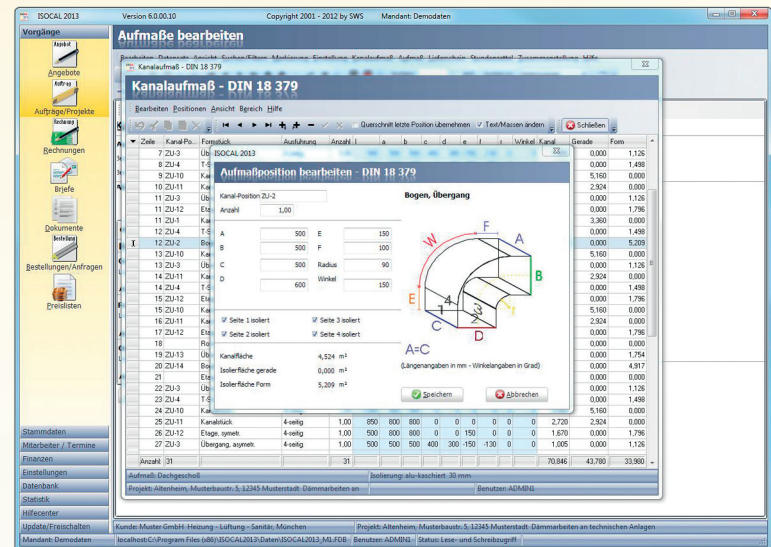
ISOCAL 2013 Version 6.0.00.10 Copyright 2001 - 2012 by SWS Mandant: Demodaten

Vorgänge

Angebote
Auftrage/Projekte
Rechnungen
Briefe
Dokumente
Bestellungen/Anfragen
Preislisten

Aufmaße bearbeiten

Kanalaufmaß - DIN 18 379

Kanalaufmaß - DIN 18 379

Bearbeiten Positionen Ansicht Bereich Hilfe

Querschnitt letzte Position übernehmen Text/Massen ändern Schließen

| Zeile | Kanal-Po... | Formstück | Ausführung | Anzahl | l | a | b | c | d | e | f | i | Winkel | Kanal | Gerade | Form |
|---|---|---|---|---|---|---|---|---|---|---|---|---|---|---|---|---|
| 7 | ZU-3 | Üb | | | | | | | | | | | | | 0,000 | 1,126 |
| 8 | ZU-4 | T-S | | | | | | | | | | | | | 0,000 | 1,498 |
| 9 | ZU-10 | Ka | | | | | | | | | | | | | 5,160 | 0,000 |
| 10 | ZU-11 | Ka | | | | | | | | | | | | | 2,924 | 0,000 |
| 11 | ZU-3 | Üb | | | | | | | | | | | | | 0,000 | 1,126 |
| 11 | ZU-12 | Eta | | | | | | | | | | | | | 0,000 | 1,796 |
| 11 | ZU-1 | Ka | | | | | | | | | | | | | 3,360 | 0,000 |
| 11 | ZU-4 | T-S | | | | | | | | | | | | | 0,000 | 1,498 |
| 12 | ZU-2 | Bo | | | | | | | | | | | | | 0,000 | 5,209 |
| 13 | ZU-10 | Ka | | | | | | | | | | | | | 5,160 | 0,000 |
| 13 | ZU-3 | Üb | | | | | | | | | | | | | 0,000 | 1,126 |
| 14 | ZU-11 | Ka | | | | | | | | | | | | | 2,924 | 0,000 |
| 14 | ZU-4 | T-S | | | | | | | | | | | | | 0,000 | 1,498 |
| 15 | ZU-12 | Eta | | | | | | | | | | | | | 0,000 | 1,796 |
| 15 | ZU-10 | Ka | | | | | | | | | | | | | 5,160 | 0,000 |
| 16 | ZU-11 | Ka | | | | | | | | | | | | | 2,924 | 0,000 |
| 17 | ZU-12 | Eta | | | | | | | | | | | | | 0,000 | 1,796 |
| 18 | | Ro | | | | | | | | | | | | | | |
| 19 | ZU-13 | Üb | | | | | | | | | | | | | 0,000 | 1,754 |
| 20 | ZU-14 | Bo | | | | | | | | | | | | | 0,000 | 4,917 |
| 21 | | Eta | | | | | | | | | | | | | 0,000 | 0,000 |
| 22 | ZU-3 | Üb | | | | | | | | | | | | | 0,000 | 1,126 |
| 23 | ZU-4 | T-S | | | | | | | | | | | | | 0,000 | 1,498 |
| 24 | ZU-10 | Ka | | | | | | | | | | | | | 5,160 | 0,000 |
| 25 | ZU-11 | Kanalstück | 4-seitig | 1,00 | 850 | 800 | 800 | 0 | 0 | 0 | 0 | 0 | 0 | 2,720 | 2,924 | 0,000 |
| 26 | ZU-12 | Etage, symetr. | 4-seitig | 1,00 | 500 | 800 | 800 | 0 | 0 | 150 | 0 | 0 | 0 | 1,670 | 0,000 | 1,796 |
| 27 | ZU-3 | Übergang, asymetr. | 4-seitig | 1,00 | 500 | 500 | 500 | 400 | 300 | -150 | -130 | 0 | 0 | 1,005 | 0,000 | 1,126 |
| Anzahl | 31 | | | | 31 | | | | | | | | | 70,846 | 43,780 | 33,980 |

ISOCAL 2013

Aufmaßposition bearbeiten - DIN 18 379

Kanal-Position ZU-2
Anzahl 1,00

A 500
B 500
C 500
D 600
E 150
F 100
Radius 90
Winkel 150

Seite 1 isoliert
Seite 2 isoliert
Seite 3 isoliert
Seite 4 isoliert

Kanalfläche 4,524 m²
Isolierfläche gerade 0,000 m²
Isolierfläche Form 5,209 m²

Bogen, Übergang

W F A B E 1 4 2 3 C D

A=C

(Längenangaben in mm - Winkelangaben in Grad)

Speichern Abbrechen

Aufmaß: Dachgeschoß
Isolierung: alu-kaschiert 30 mm
Projekt: Altenheim, Musterbaustr. 5, 12345 Musterstadt Dämmarbeiten an
Benutzer: ADMIN1

Stammdaten
Mitarbeiter / Termine
Finanzen
Einstellungen
Datenbank
Statistik
Hilfecenter
Update/Freischalten

Kunde: Muster GmbH Heizung - Lüftung - Sanitär, München
Projekt: Altenheim, Musterbaustr. 5, 12345 Musterstadt Dämmarbeiten an technischen Anlagen
Mandant: Demodaten
localhost:C:\Program Files (x86)\ISOCAL2013\Daten\ISOCAL2013_M1.FDB Benutzer: ADMIN1 Status: Lese- und Schreibzugriff